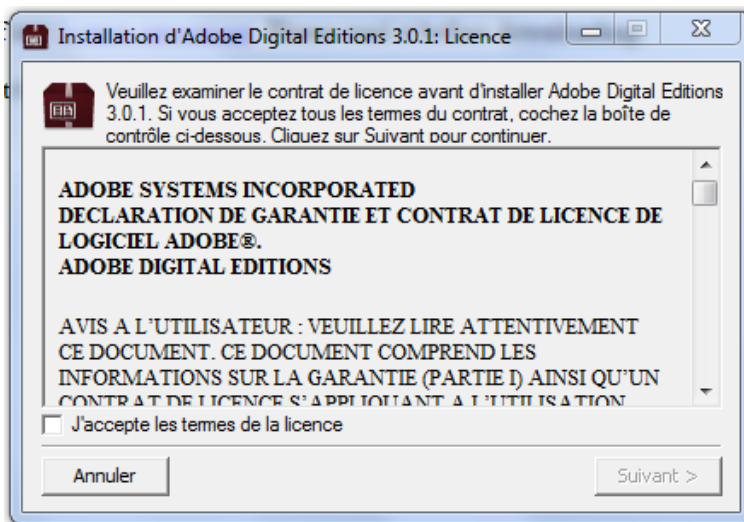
Installation d'Adobe Digital Editions 3.0.1: Licence

Veuillez examiner le contrat de licence avant d'installer Adobe Digital Editions 3.0.1. Si vous acceptez tous les termes du contrat, cochez la boîte de contrôle ci-dessous. Cliquez sur Suivant pour continuer.

ADOBE SYSTEMS INCORPORATED
DECLARATION DE GARANTIE ET CONTRAT DE LICENCE DE LOGICIEL ADOBE®.
ADOBE DIGITAL EDITIONS

AVIS A L'UTILISATEUR : VEUILLEZ LIRE ATTENTIVEMENT CE DOCUMENT. CE DOCUMENT COMPREND LES INFORMATIONS SUR LA GARANTIE (PARTIE I) AINSI QU'UN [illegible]

J'accepte les termes de la licence

Annuler

Suivant >